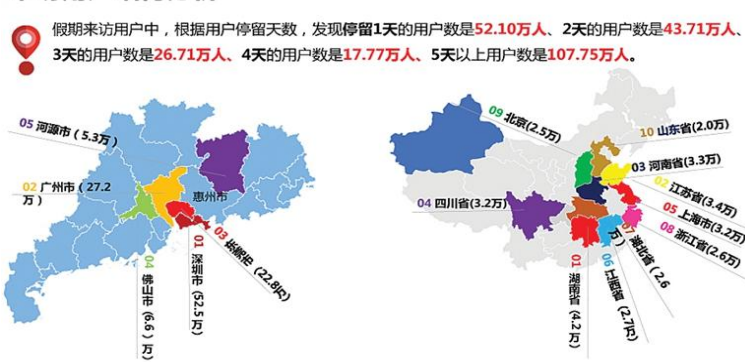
假期来访用户中，根据用户停留天数，发现停留1天的用户数是52.10万人、2天的用户数是43.71万人、3天的用户数是26.71万人、4天的用户数是17.77万人、5天以上用户数是107.75万人。

05 河源市（5.3万）
02 广州市（27.2万）
惠州市
04 佛山市（6.6万）
01 深圳市（52.5万）
03 东莞市（22.8万）

09 北京(2.5万)
10 山东省(2.0万)
03 河南省(3.3万)
04 四川省(3.2万)
02 江苏省(3.4万)
05 上海市(3.2万)
08 浙江省(2.6万)
07 湖北省（2.6万）
01 湖南省（4.2万）
06 江西省（2.7万）